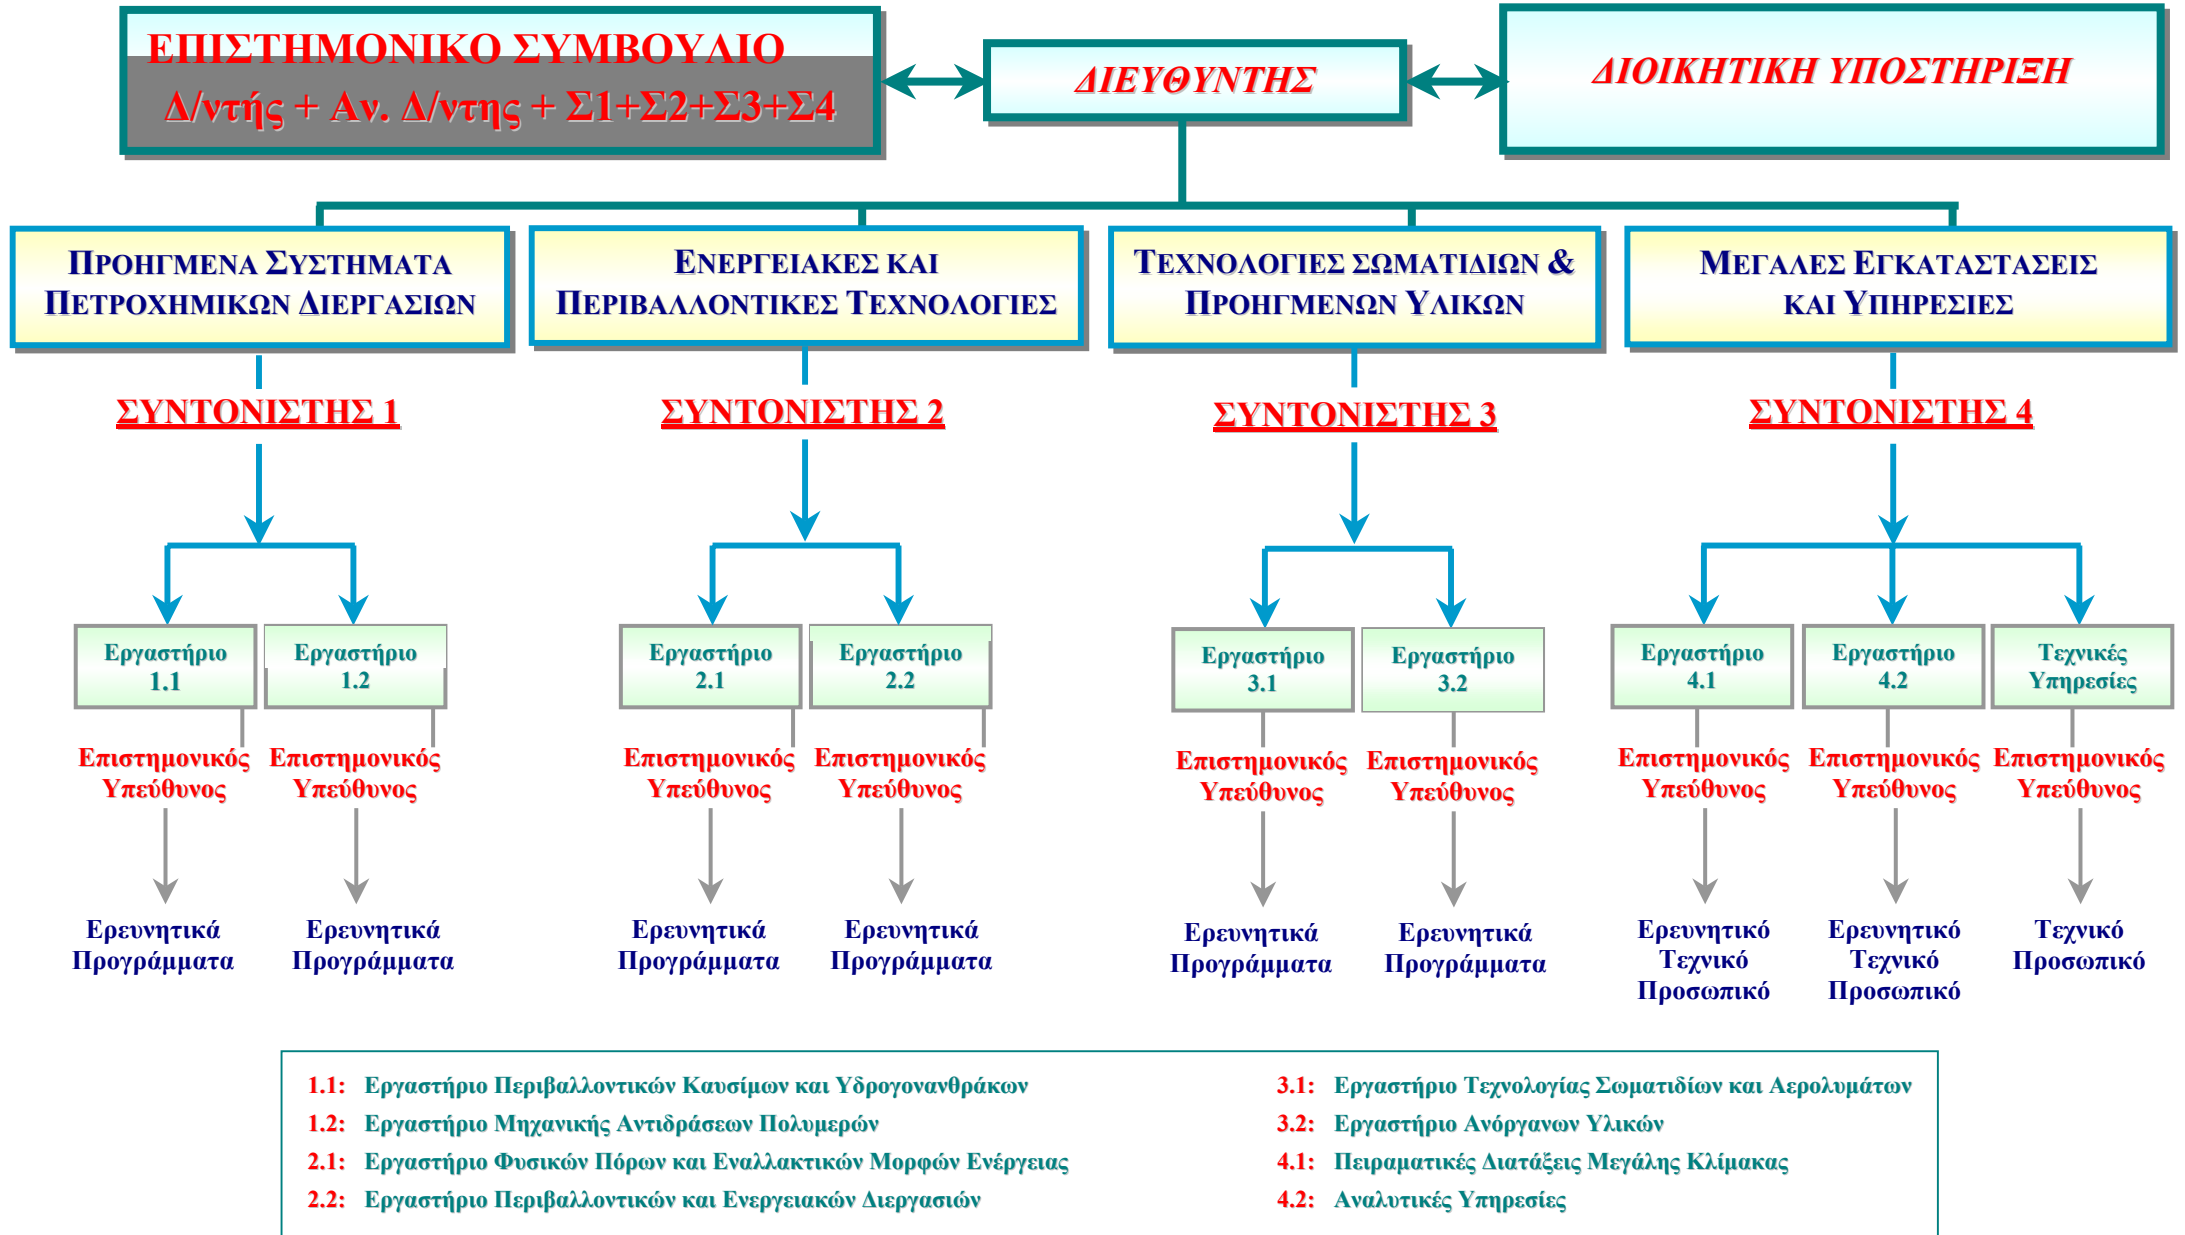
ΕΠΙΣΤΗΜΟΝΙΚΟ ΣΥΜΒΟΥΛΙΟ
Δ/ντής + Αν. Δ/ντης + Σ1+Σ2+Σ3+Σ4

ΔΙΕΥΘΥΝΤΗΣ

ΔΙΟΙΚΗΤΙΚΗ ΥΠΟΣΤΗΡΙΞΗ

ΠΡΟΗΓΜΕΝΑ ΣΥΣΤΗΜΑΤΑ ΠΕΤΡΟΧΗΜΙΚΩΝ ΔΙΕΡΓΑΣΙΩΝ

ΣΥΝΤΟΝΙΣΤΗΣ 1

Εργαστήριο 1.1
Επιστημονικός Υπεύθυνος
Ερευνητικά Προγράμματα

Εργαστήριο 1.2
Επιστημονικός Υπεύθυνος
Ερευνητικά Προγράμματα

ΕΝΕΡΓΕΙΑΚΕΣ ΚΑΙ ΠΕΡΙΒΑΛΛΟΝΤΙΚΕΣ ΤΕΧΝΟΛΟΓΙΕΣ

ΣΥΝΤΟΝΙΣΤΗΣ 2

Εργαστήριο 2.1
Επιστημονικός Υπεύθυνος
Ερευνητικά Προγράμματα

Εργαστήριο 2.2
Επιστημονικός Υπεύθυνος
Ερευνητικά Προγράμματα

ΤΕΧΝΟΛΟΓΙΕΣ ΣΩΜΑΤΙΔΙΩΝ & ΠΡΟΗΓΜΕΝΩΝ ΥΛΙΚΩΝ

ΣΥΝΤΟΝΙΣΤΗΣ 3

Εργαστήριο 3.1
Επιστημονικός Υπεύθυνος
Ερευνητικά Προγράμματα

Εργαστήριο 3.2
Επιστημονικός Υπεύθυνος
Ερευνητικά Προγράμματα

ΜΕΓΑΛΕΣ ΕΓΚΑΤΑΣΤΑΣΕΙΣ ΚΑΙ ΥΠΗΡΕΣΙΕΣ

ΣΥΝΤΟΝΙΣΤΗΣ 4

Εργαστήριο 4.1
Επιστημονικός Υπεύθυνος
Ερευνητικό Τεχνικό Προσωπικό

Εργαστήριο 4.2
Επιστημονικός Υπεύθυνος
Ερευνητικό Τεχνικό Προσωπικό

Τεχνικές Υπηρεσίες
Επιστημονικός Υπεύθυνος
Τεχνικό Προσωπικό

1.1: Εργαστήριο Περιβαλλοντικών Καυσίμων και Υδρογονανθράκων
1.2: Εργαστήριο Μηχανικής Αντιδράσεων Πολυμερών
2.1: Εργαστήριο Φυσικών Πόρων και Εναλλακτικών Μορφών Ενέργειας
2.2: Εργαστήριο Περιβαλλοντικών και Ενεργειακών Διεργασιών

3.1: Εργαστήριο Τεχνολογίας Σωματιδίων και Αερολυμάτων
3.2: Εργαστήριο Ανόργανων Υλικών
4.1: Πειραματικές Διατάξεις Μεγάλης Κλίμακας
4.2: Αναλυτικές Υπηρεσίες